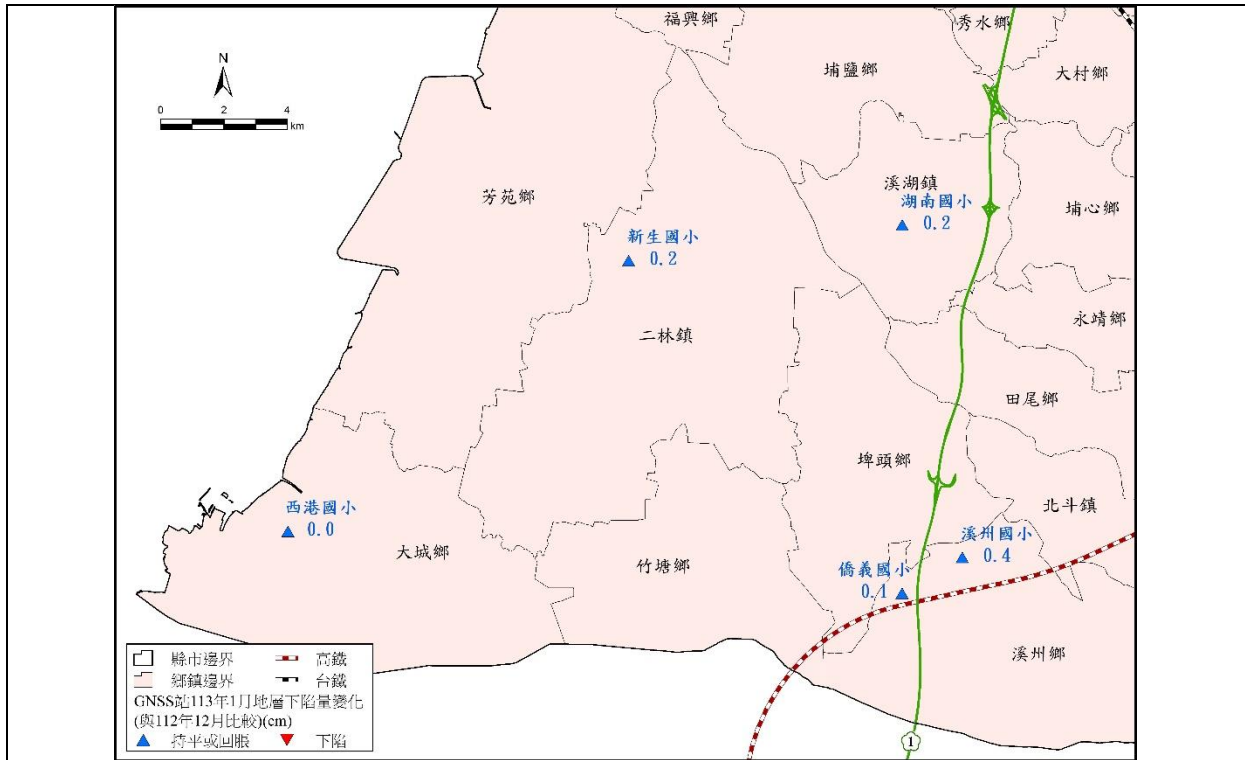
N
0 2 4
km

福興鄉
秀水鄉
埔鹽鄉
大村鄉
芳苑鄉
溪湖鎮
湖南國小
▲ 0.2
埔心鄉
新生國小
▲ 0.2
永靖鄉
二林鎮
田尾鄉
埤頭鄉
北斗鎮
西港國小
▲ 0.0
大城鄉
竹塘鄉
溪州國小
▲ 0.4
僑義國小
0.1 ▲
溪州鄉
1

縣市邊界
鄉鎮邊界
高鐵
台鐵
GNSS站113年1月地層下陷量變化
(與112年12月比較)(cm)
▲ 持平或回脹
▼ 下陷